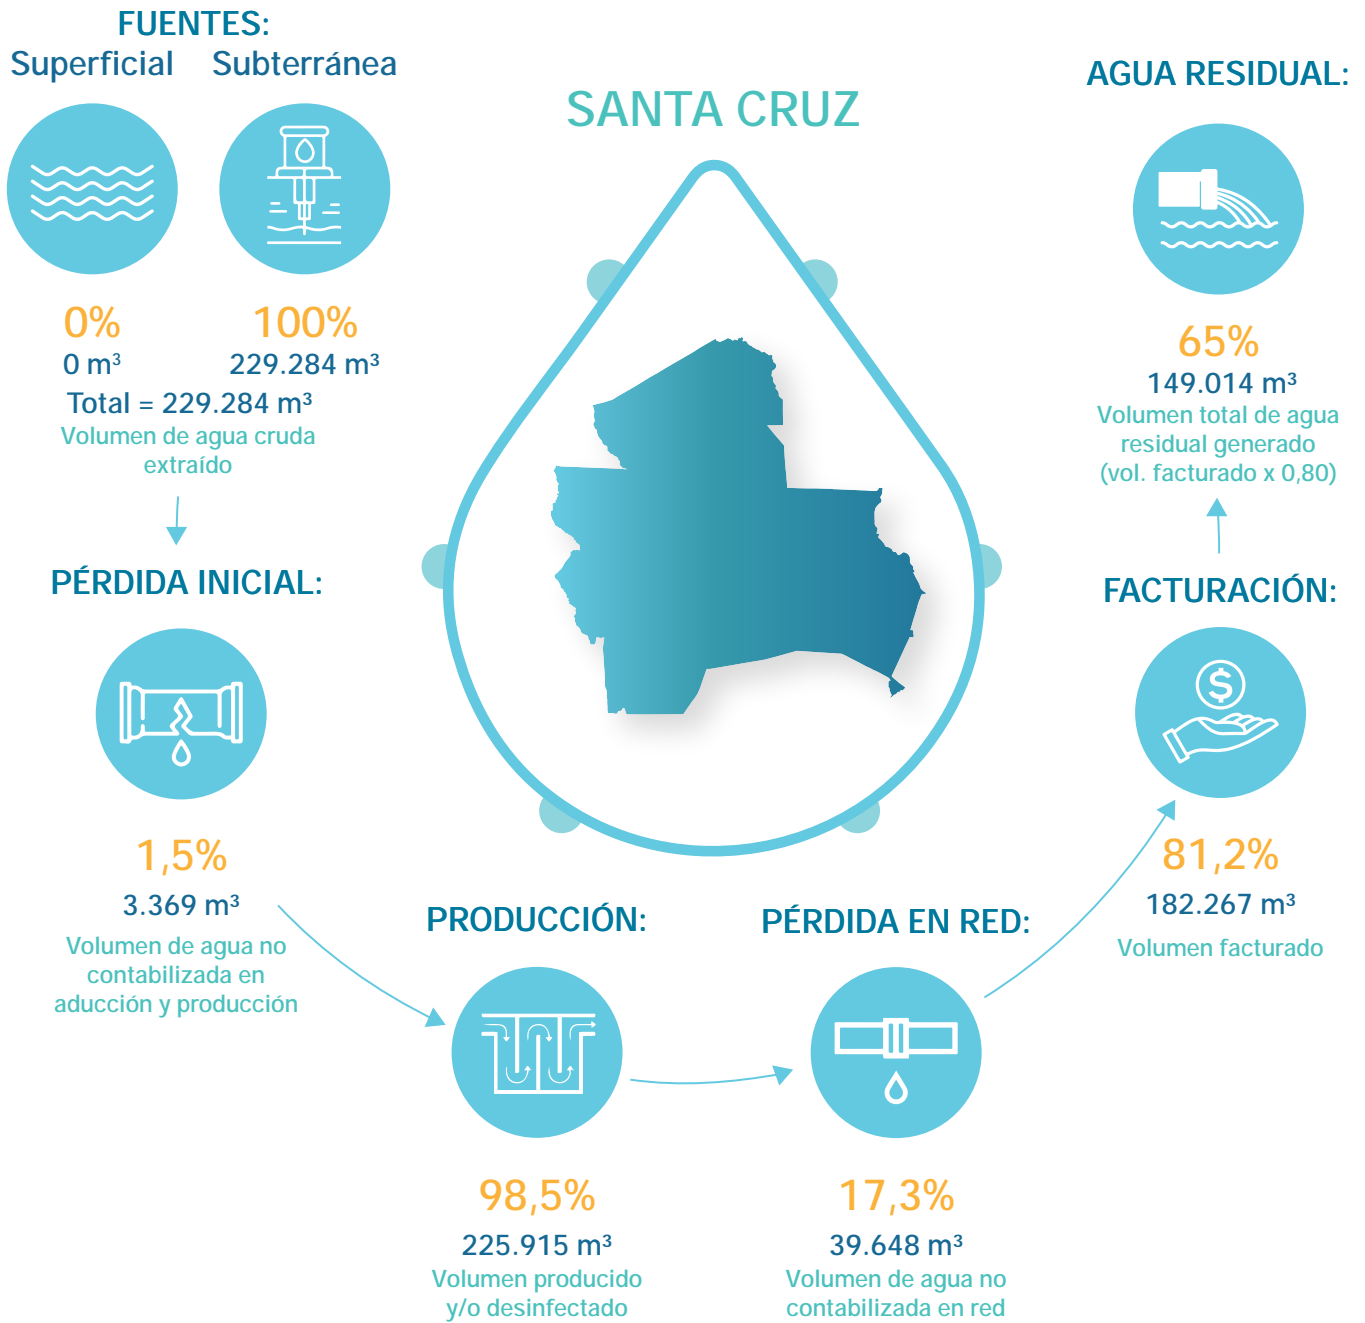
FUENTES:
Superficial Subterránea

0%
0 m³

100%
229.284 m³

Total = 229.284 m³
Volumen de agua cruda extraído

SANTA CRUZ

AGUA RESIDUAL:

65%
149.014 m³
Volumen total de agua residual generado (vol. facturado x 0,80)

PÉRDIDA INICIAL:

1,5%
3.369 m³
Volumen de agua no contabilizada en aducción y producción

FACTURACIÓN:

81,2%
182.267 m³
Volumen facturado

PRODUCCIÓN:

98,5%
225.915 m³
Volumen producido y/o desinfectado

PÉRDIDA EN RED:

17,3%
39.648 m³
Volumen de agua no contabilizada en red